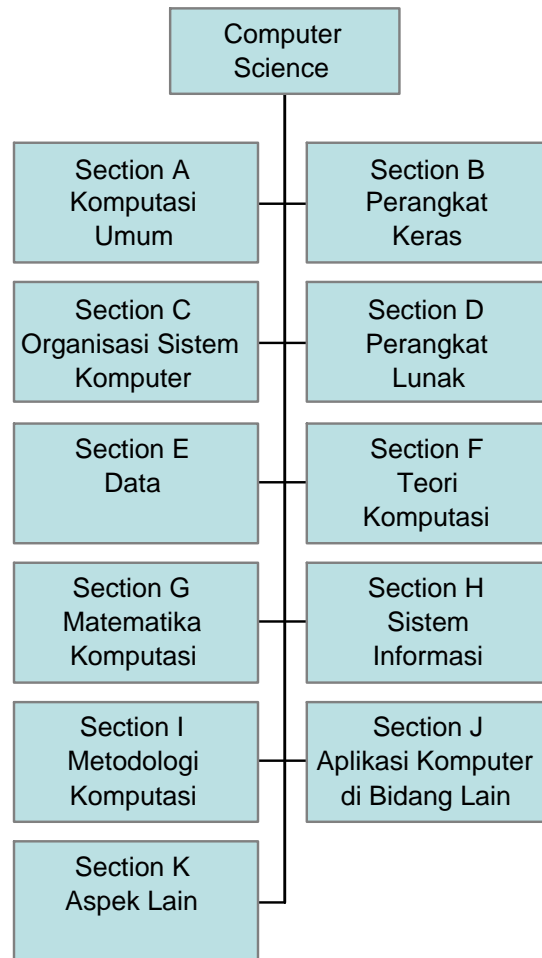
Computer Science

Section A Komputasi Umum

Section B Perangkat Keras

Section C Organisasi Sistem Komputer

Section D Perangkat Lunak

Section E Data

Section F Teori Komputasi

Section G Matematika Komputasi

Section H Sistem Informasi

Section I Metodologi Komputasi

Section J Aplikasi Komputer di Bidang Lain

Section K Aspek Lain